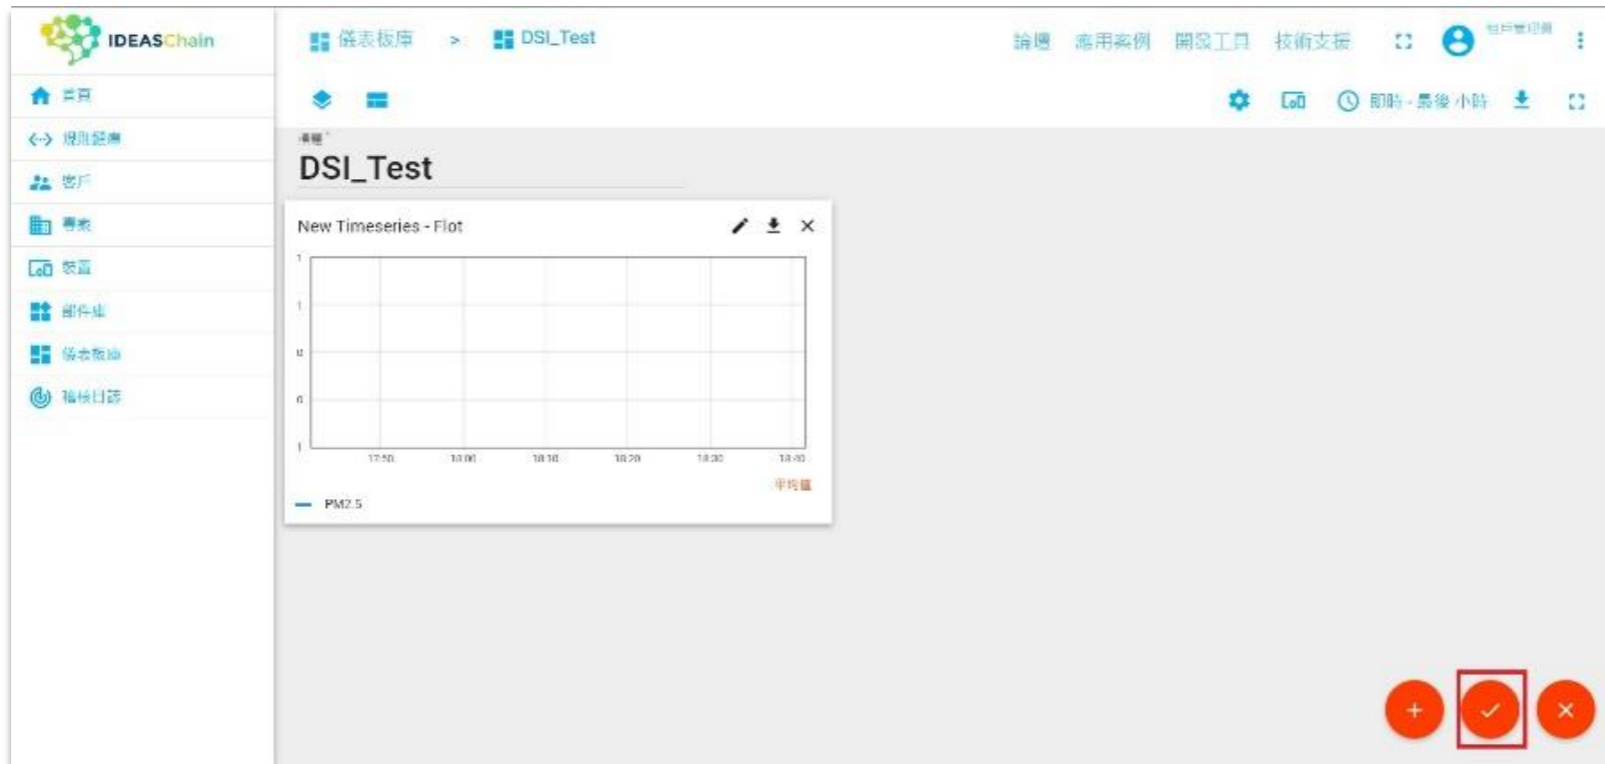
IDEASChain

首頁
規則鏈庫
客戶
資產
裝置
部件庫
儀表板庫
稽核日誌

儀表板庫 > DSI_Test

論壇 應用案例 開發工具 技術支援

租戶管理員

即時 - 最後 小時

標題*

DSI_Test

New Timeseries - Flot

1
1
0
0
1

17:50 18:00 18:10 18:20 18:30 18:40

平均值

PM2.5